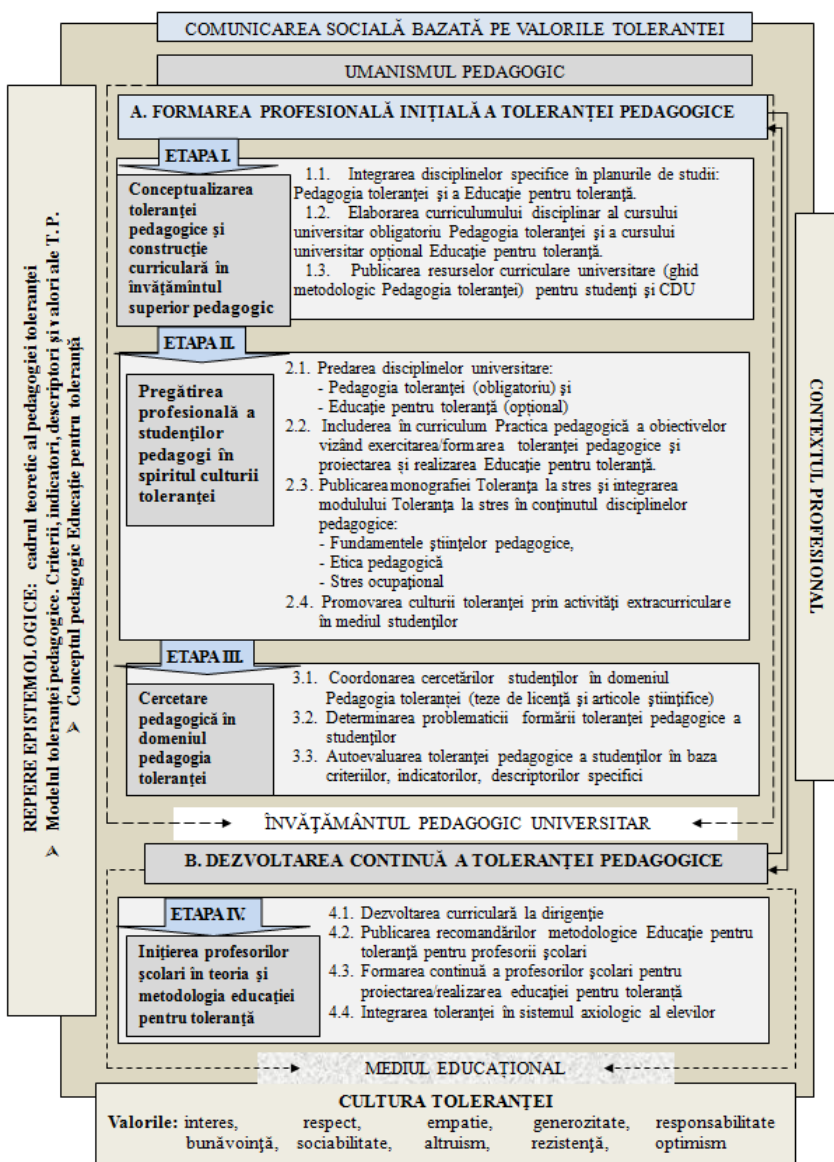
COMUNICAREA SOCIALĂ BAZATĂ PE VALORILE TOLERANȚEI

UMANISMUL PEDAGOGIC

A. FORMAREA PROFESIONALĂ INIȚIALĂ A TOLERANȚEI PEDAGOGICE

ETAPA I.

Conceptualizarea toleranței pedagogice și construcție curriculară în învățământul superior pedagogic

1.1. Integrarea disciplinelor specifice în planurile de studii: Pedagogia toleranței și a Educație pentru toleranță.
1.2. Elaborarea curriculumului disciplinar al cursului universitar obligatoriu Pedagogia toleranței și a cursului universitar opțional Educație pentru toleranță.
1.3. Publicarea resurselor curriculare universitare (ghid metodologic Pedagogia toleranței) pentru studenți și CDU

ETAPA II.

Pregătirea profesională a studenților pedagogi în spiritul culturii toleranței

2.1. Predarea disciplinelor universitare:
- Pedagogia toleranței (obligatoriu) și
- Educație pentru toleranță (opțional)
2.2. Includerea în curriculum Practica pedagogică a obiectivelor vizând exercitarea/formarea toleranței pedagogice și proiectarea și realizarea Educație pentru toleranță.
2.3. Publicarea monografiei Toleranța la stres și integrarea modulului Toleranța la stres în conținutul disciplinelor pedagogice:
- Fundamentele științelor pedagogice,
- Etica pedagogică
- Stres ocupațional
2.4. Promovarea culturii toleranței prin activități extracurriculare în mediul studenților

ETAPA III.

Cercetare pedagogică în domeniul pedagogia toleranței

3.1. Coordonarea cercetărilor studenților în domeniul Pedagogia toleranței (teze de licență și articole științifice)
3.2. Determinarea problematicii formării toleranței pedagogice a studenților
3.3. Autoevaluarea toleranței pedagogice a studenților în baza criteriilor, indicatorilor, descriptorilor specifici

ÎNVĂȚĂMÂNTUL PEDAGOGIC UNIVERSITAR

B. DEZVOLTAREA CONTINUĂ A TOLERANȚEI PEDAGOGICE

ETAPA IV.

Inițierea profesorilor școlari în teoria și metodologia educației pentru toleranță

4.1. Dezvoltarea curriculară la dirigenție
4.2. Publicarea recomandărilor metodologice Educație pentru toleranță pentru profesorii școlari
4.3. Formarea continuă a profesorilor școlari pentru proiectarea/realizarea educației pentru toleranță
4.4. Integrarea toleranței în sistemul axiologic al elevilor

MEDIUL EDUCAȚIONAL

CULTURA TOLERANȚEI
Valorile: interes, respect, empatie, generozitate, responsabilitate bunăvoință, sociabilitate, altruism, rezistență, optimism

REPERE EPISTEMOLOGICE: cadrul teoretic al pedagogiei toleranței
Modelul toleranței pedagogice. Criterii, indicatori, descriptori și valori ale T. P.
Conceptul pedagogic Educație pentru toleranță

CONTEXTUL PROFESIONAL